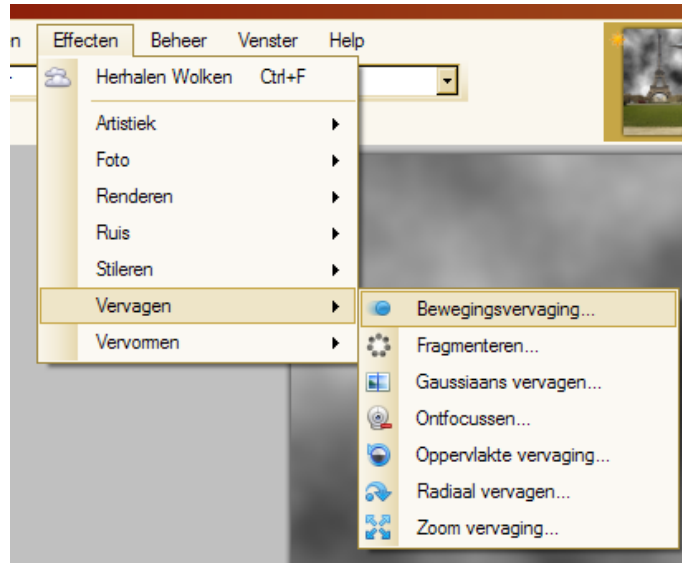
n Effecten Beheer Venster Help

Herhalen Wolken Ctrl+F

Artistiek
Foto
Renderen
Ruis
Stileren
Vervagen
Vervormen

Bewegingsvervaging...
Fragmenteren...
Gaussiaans vervagen...
Ontfocussen...
Oppervlakte vervaging...
Radiaal vervagen...
Zoom vervaging...